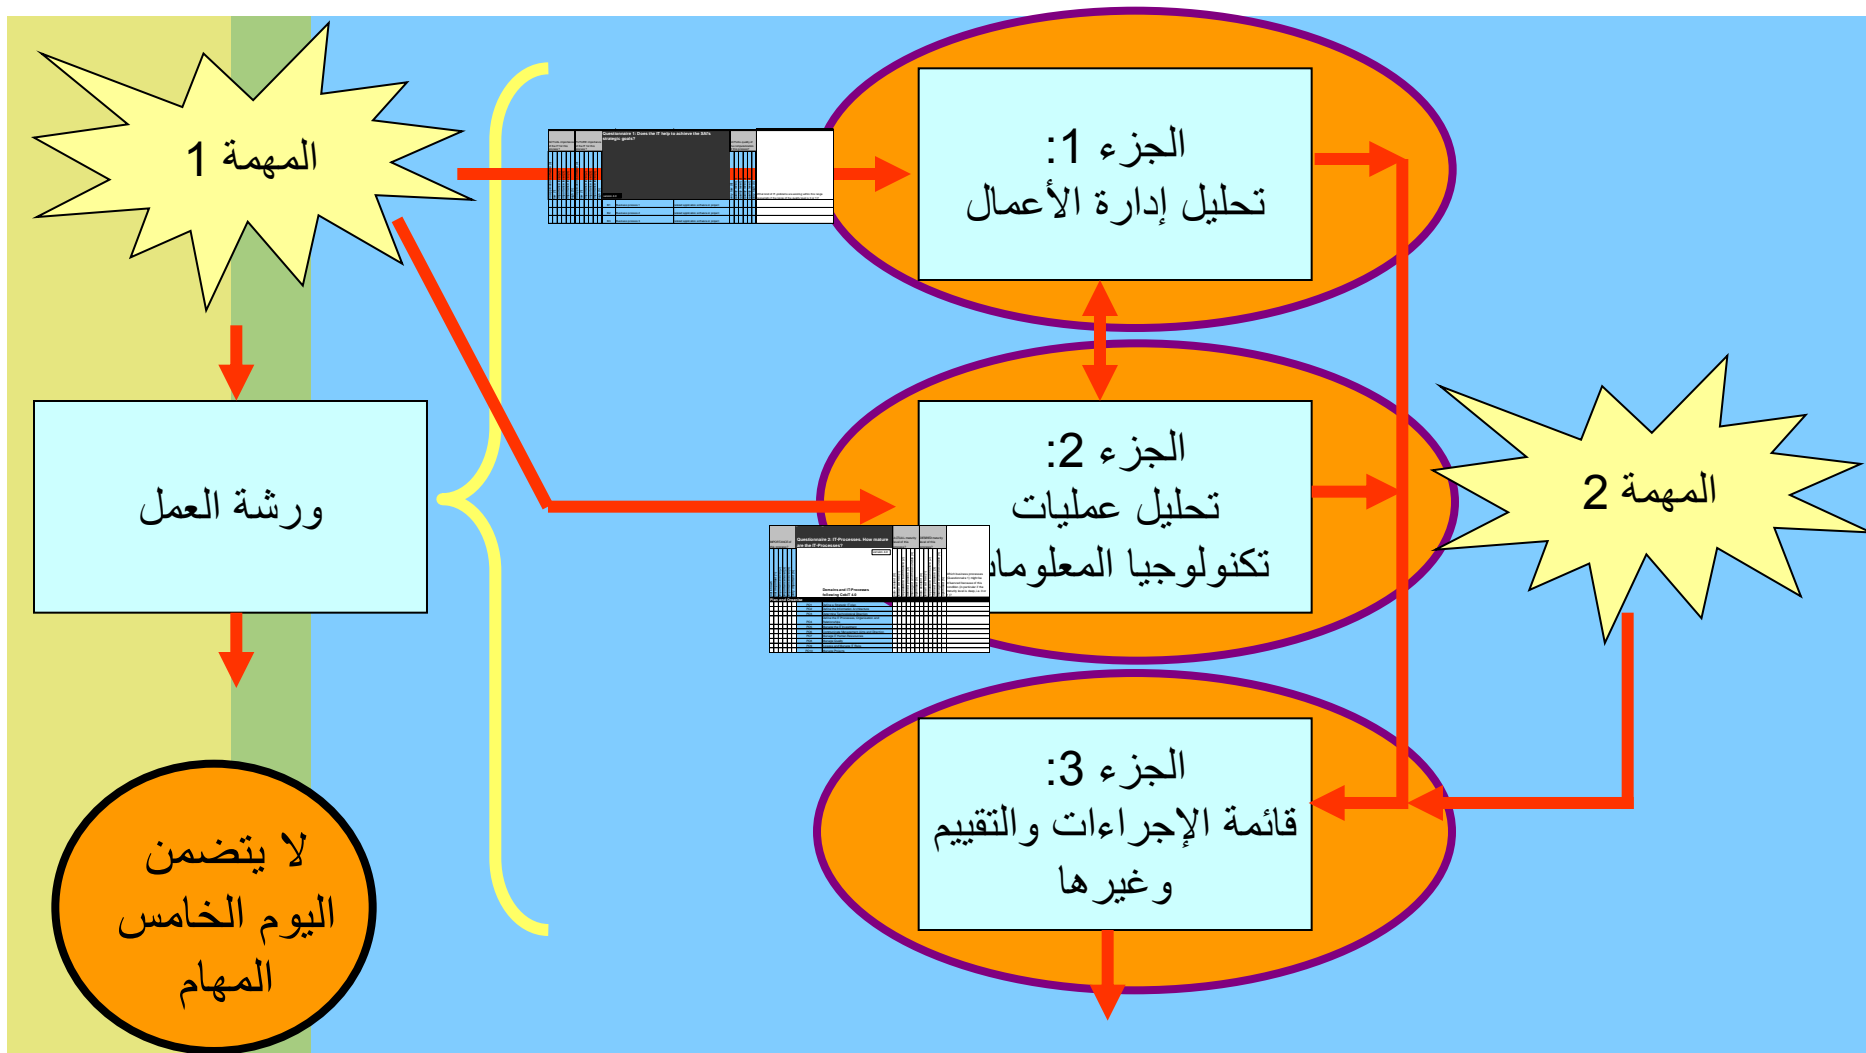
المهمة 1

ورشة العمل

لا يتضمن اليوم الخامس المهام

Questionnaire 1: Does the IT help to achieve the SAI's strategic goals?

الجزء 1:
تحليل إدارة الأعمال

الجزء 2:
تحليل عمليات
تكنولوجيا المعلوما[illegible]

Questionnaire 2: IT-Processes. How mature are the IT-Processes?

Domains and IT-Processes following CobiT 4.0

Plan and Organise

المهمة 2

الجزء 3:
قائمة الإجراءات والتقييم
وغيرها